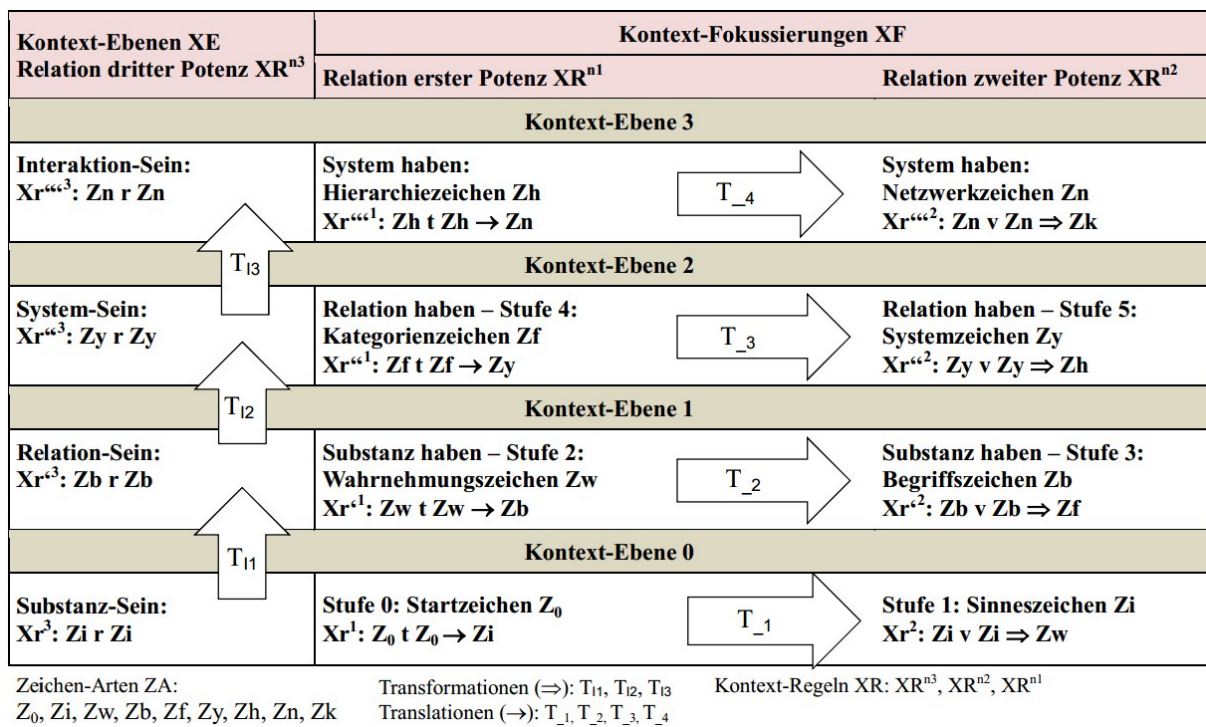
| Kontext-Ebenen XE<br>Relation dritter Potenz $XR^{n3}$ | Kontext-Fokussierungen XF<br>Relation erster Potenz $XR^{n1}$ | | Relation zweiter Potenz $XR^{n2}$ |
|---|---|---|---|
| Kontext-Ebene 3 | | | |
| Interaktion-Sein:<br>$Xr^{'''3}$: Zn r Zn | System haben:<br>Hierarchiezeichen Zh<br>$Xr^{'''1}$: Zh t Zh $\rightarrow$ Zn | $T_{\_4}$ | System haben:<br>Netzwerkzeichen Zn<br>$Xr^{'''2}$: Zn v Zn $\Rightarrow$ Zk |
| $T_{I3}$ | Kontext-Ebene 2 | | |
| System-Sein:<br>$Xr^{''3}$: Zy r Zy | Relation haben – Stufe 4:<br>Kategorienzeichen Zf<br>$Xr^{''1}$: Zf t Zf $\rightarrow$ Zy | $T_{\_3}$ | Relation haben – Stufe 5:<br>Systemzeichen Zy<br>$Xr^{''2}$: Zy v Zy $\Rightarrow$ Zh |
| $T_{I2}$ | Kontext-Ebene 1 | | |
| Relation-Sein:<br>$Xr^{'3}$: Zb r Zb | Substanz haben – Stufe 2:<br>Wahrnehmungszeichen Zw<br>$Xr^{'1}$: Zw t Zw $\rightarrow$ Zb | $T_{\_2}$ | Substanz haben – Stufe 3:<br>Begriffszeichen Zb<br>$Xr^{'2}$: Zb v Zb $\Rightarrow$ Zf |
| $T_{I1}$ | Kontext-Ebene 0 | | |
| Substanz-Sein:<br>$Xr^3$: Zi r Zi | Stufe 0: Startzeichen $Z_0$<br>$Xr^1$: $Z_0$ t $Z_0$ $\rightarrow$ Zi | $T_{\_1}$ | Stufe 1: Sinneszeichen Zi<br>$Xr^2$: Zi v Zi $\Rightarrow$ Zw |

Zeichen-Arten ZA:
$Z_0$, Zi, Zw, Zb, Zf, Zy, Zh, Zn, Zk

Transformationen ($\Rightarrow$): $T_{I1}$, $T_{I2}$, $T_{I3}$
Translationen ($\rightarrow$): $T_{\_1}$, $T_{\_2}$, $T_{\_3}$, $T_{\_4}$

Kontext-Regeln XR: $XR^{n3}$, $XR^{n2}$, $XR^{n1}$